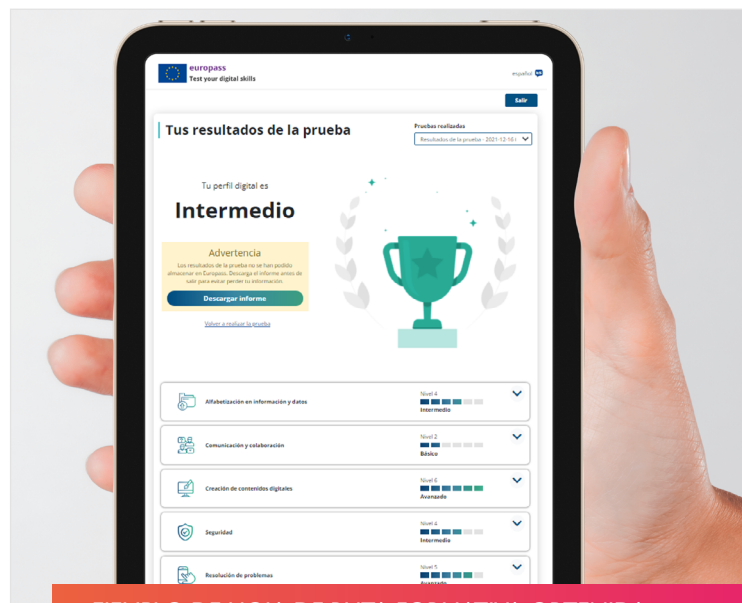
europass
Test your digital skills

español

Salir

Tus resultados de la prueba

Pruebas realizadas
Resultados de la prueba - 2021-12-16

Tu perfil digital es

Intermedio

Advertencia
Los resultados de la prueba no se han podido almacenar en Europass. Descarga el informe antes de salir para evitar perder tu información.

Descargar informe

Volver a realizar la prueba

Alfabetización en información y datos
Nivel 4
Intermedio

Comunicación y colaboración
Nivel 2
Básico

Creación de contenidos digitales
Nivel 6
Avanzado

Seguridad
Nivel 4
Intermedio

Resolución de problemas
Nivel 5
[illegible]

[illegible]